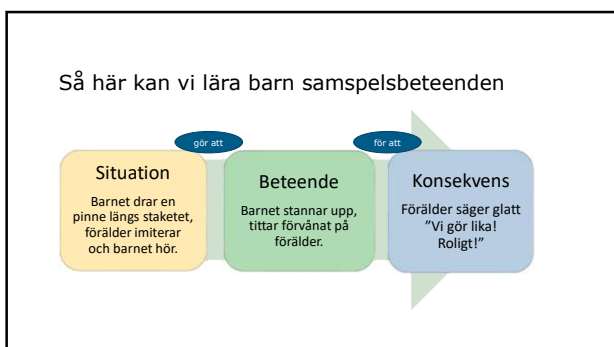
Så här kan vi lära barn samspelsbeteenden

gör att

för att

Situation

Barnet drar en pinne längs staketet, förälder imiterar och barnet hör.

Beteende

Barnet stannar upp, tittar förvånat på förälder.

Konsekvens

Förälder säger glatt ”Vi gör lika! Roligt!”